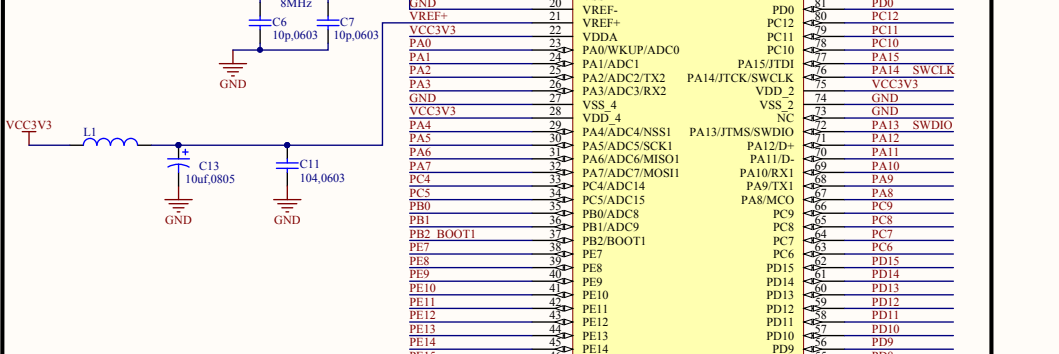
8MHz
C6
10p,0603
C7
10p,0603
GND
VCC3V3
L1
C13
10uf,0805
GND
C11
104,0603
GND

GND 20 VREF-
VREF+ 21 VREF+
VCC3V3 22 VDDA
PA0 23 PA0/WKUP/ADC0
PA1 24 PA1/ADC1
PA2 25 PA2/ADC2/TX2
PA3 26 PA3/ADC3/RX2
GND 27 VSS_4
VCC3V3 28 VDD_4
PA4 29 PA4/ADC4/NSS1
PA5 30 PA5/ADC5/SCK1
PA6 31 PA6/ADC6/MISO1
PA7 32 PA7/ADC7/MOSI1
PC4 33 PC4/ADC14
PC5 34 PC5/ADC15
PB0 35 PB0/ADC8
PB1 36 PB1/ADC9
PB2_BOOT1 37 PB2/BOOT1
PE7 38 PE7
PE8 39 PE8
PE9 40 PE9
PE10 41 PE10
PE11 42 PE11
PE12 43 PE12
PE13 44 PE13
PE14 45 PE14

PD0 81 PD0
PC12 80 PC12
PC11 79 PC11
PC10 78 PC10
PA15/JTDI 77 PA15
PA14/JTCK/SWCLK 76 PA14 SWCLK
VDD_2 75 VCC3V3
VSS_2 74 GND
NC 73 GND
PA13/JTMS/SWDIO 72 PA13 SWDIO
PA12/D+ 71 PA12
PA11/D- 70 PA11
PA10/RX1 69 PA10
PA9/TX1 68 PA9
PA8/MCO 67 PA8
PC9 66 PC9
PC8 65 PC8
PC7 64 PC7
PC6 63 PC6
PD15 62 PD15
PD14 61 PD14
PD13 60 PD13
PD12 59 PD12
PD11 58 PD11
PD10 57 PD10
PD9 56 PD9